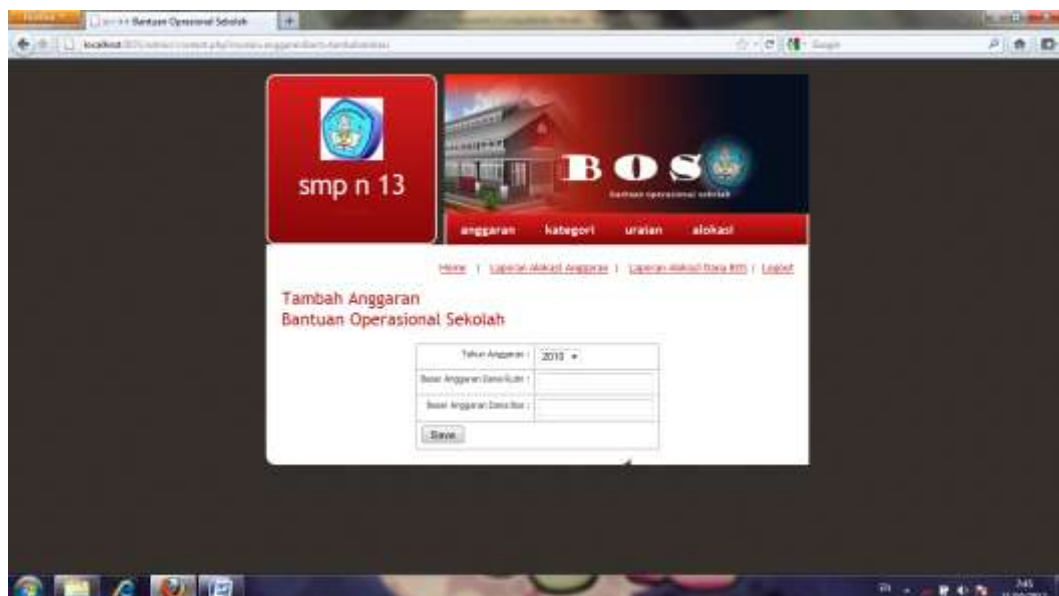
Firefox
Bantuan Operasional Sekolah
localhost/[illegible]
Google

smp n 13

BOS
bantuan operasional sekolah

anggaran kategori uraian alokasi

Home | Laporan Alokasi Anggaran | Laporan Alokasi Dana BOS | Logout

Tambah Anggaran
Bantuan Operasional Sekolah

| Tahun Anggaran : | 2010 |
|---|---|
| Besar Anggaran Dana Rutin : | |
| Besar Anggaran Dana Bos : | |
| Save | |

7:45